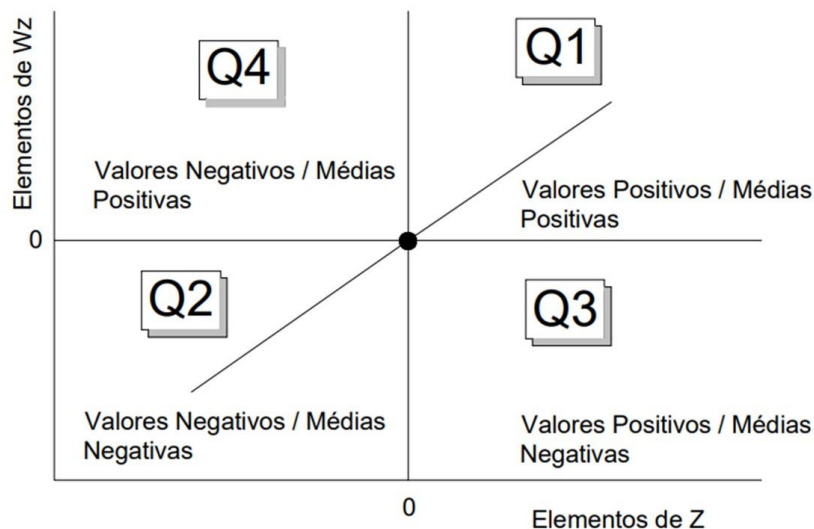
Elementos de Wz

Q4

Q1

Valores Negativos / Médias Positivas

Valores Positivos / Médias Positivas

0

Q2

Q3

Valores Negativos / Médias Negativas

Valores Positivos / Médias Negativas

0

Elementos de Z